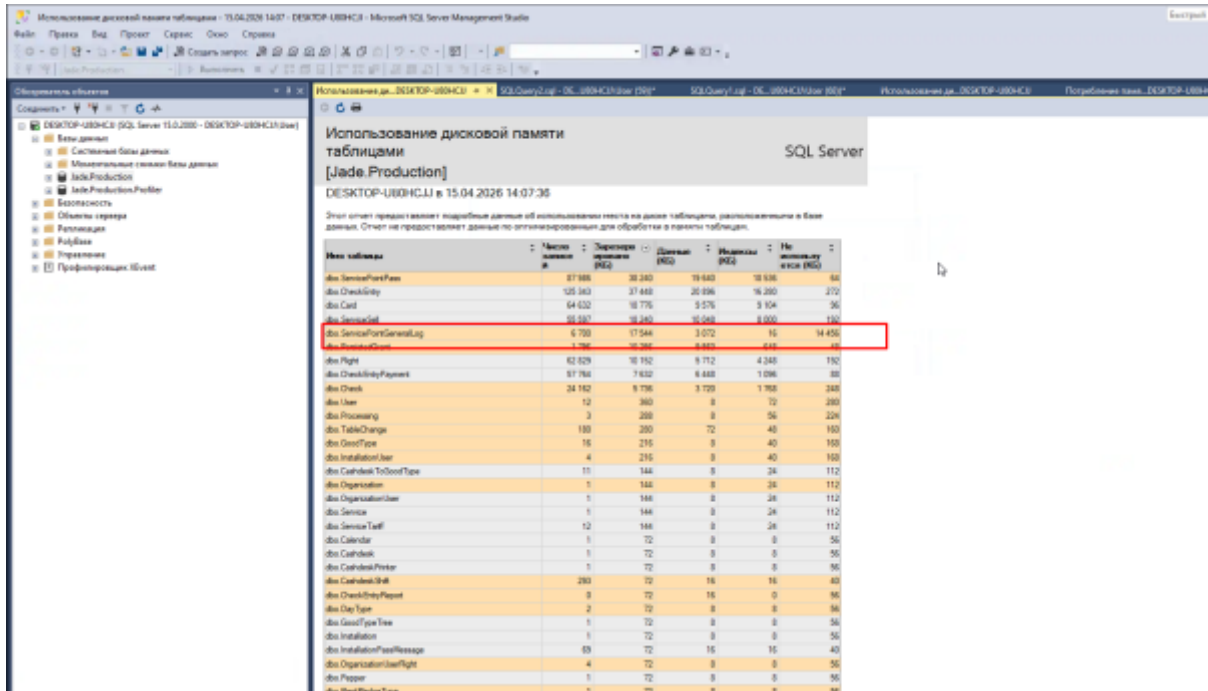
Использование дисковой памяти таблицами - 15.04.2026 14:07 - DESKTOP-U80HCIJ - Microsoft SQL Server Management Studio

Быстрый

Файл Правка Вид Проект Сервис Окно Справка

Создать запрос

Jade.Production

Выполнить

Обозреватель объектов

Соединить

DESKTOP-U80HCIJ (SQL Server 15.0.2000 - DESKTOP-U80HCIJ\User)
Базы данных
Системные базы данных
Моментальные снимки базы данных
Jade.Production
Jade.Production.Profiler
Безопасность
Объекты сервера
Репликация
PolyBase
Управление
Профилировщик XEvent

Использование ди...DESKTOP-U80HCIJ

SQLQuery2.sql - DE...U80HCIJ\User (59)*

SQLQuery1.sql - DE...U80HCIJ\User (60)*

Использование ди...DESKTOP-U80HCIJ

Потребление памя...DESKTOP-U80H

Использование дисковой памяти таблицами
[Jade.Production]

SQL Server

DESKTOP-U80HCIJ в 15.04.2026 14:07:36

Этот отчет предоставляет подробные данные об использовании места на диске таблицами, расположенными в базе данных. Отчет не предоставляет данные по оптимизированным для обработки в памяти таблицам.

| Имя таблицы | Число записей # | Зарезервировано (КБ) | Данные (КБ) | Индексы (КБ) | Не используется (КБ) |
|---|---|---|---|---|---|
| dbo.ServicePointPass | 87 988 | 38 240 | 19 640 | 18 536 | 64 |
| dbo.CheckEntry | 125 343 | 37 440 | 20 896 | 16 280 | 272 |
| dbo.Card | 64 632 | 18 776 | 9 576 | 9 104 | 96 |
| dbo.ServiceSell | 55 597 | 18 240 | 10 048 | 8 000 | 192 |
| dbo.ServicePointGeneralLog | 6 700 | 17 544 | 3 072 | 16 | 14 456 |
| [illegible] | 1 786 | 10 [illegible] | 9 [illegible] | 616 | 48 |
| dbo.Right | 62 829 | 10 152 | 5 712 | 4 248 | 192 |
| dbo.CheckEntryPayment | 57 764 | 7 632 | 6 448 | 1 096 | 88 |
| dbo.Check | 24 162 | 5 736 | 3 720 | 1 768 | 248 |
| dbo.User | 12 | 360 | 8 | 72 | 280 |
| dbo.Processing | 3 | 288 | 8 | 56 | 224 |
| dbo.TableChange | 180 | 280 | 72 | 48 | 160 |
| dbo.GoodType | 16 | 216 | 8 | 40 | 168 |
| dbo.InstallationUser | 4 | 216 | 8 | 40 | 168 |
| dbo.CashdeskToGoodType | 11 | 144 | 8 | 24 | 112 |
| dbo.Organization | 1 | 144 | 8 | 24 | 112 |
| dbo.OrganizationUser | 1 | 144 | 8 | 24 | 112 |
| dbo.Service | 1 | 144 | 8 | 24 | 112 |
| dbo.ServiceTariff | 12 | 144 | 8 | 24 | 112 |
| dbo.Calendar | 1 | 72 | 8 | 8 | 56 |
| dbo.Cashdesk | 1 | 72 | 8 | 8 | 56 |
| dbo.CashdeskPrinter | 1 | 72 | 8 | 8 | 56 |
| dbo.CashdeskShift | 280 | 72 | 16 | 16 | 40 |
| dbo.CheckEntryReport | 0 | 72 | 16 | 0 | 56 |
| dbo.DayType | 2 | 72 | 8 | 8 | 56 |
| dbo.GoodTypeTree | 1 | 72 | 8 | 8 | 56 |
| dbo.Installation | 1 | 72 | 8 | 8 | 56 |
| dbo.InstallationPassMessage | 69 | 72 | 16 | 16 | 40 |
| dbo.OrganizationUserRight | 4 | 72 | 8 | 8 | 56 |
| dbo.Pepper | 1 | 72 | 8 | 8 | 56 |